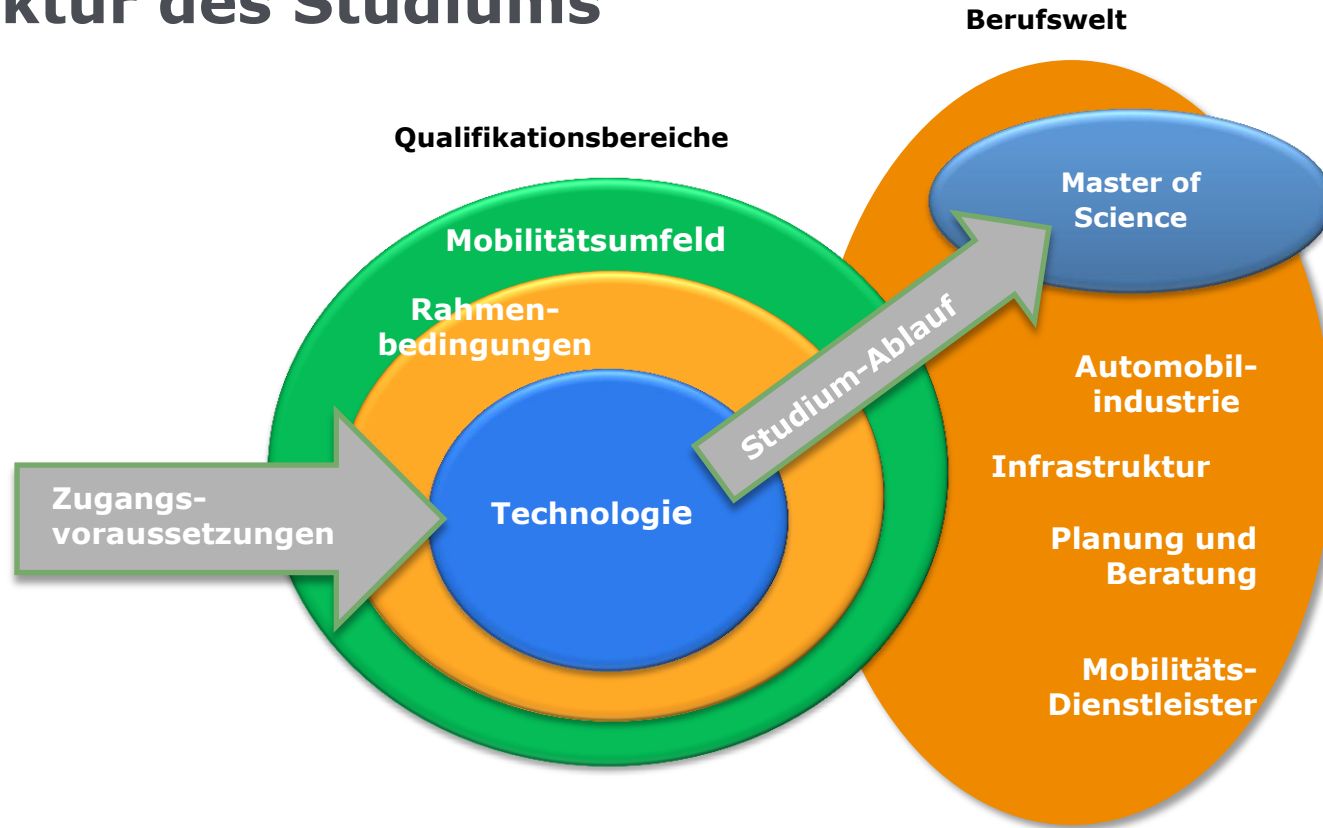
ktur des Studiums

Berufswelt

Qualifikationsbereiche

Master of Science

Mobilitätsumfeld

Rahmenbedingungen

Studium-Ablauf

Automobilindustrie

Infrastruktur

Zugangsvoraussetzungen

Technologie

Planung und Beratung

Mobilitäts-Dienstleister